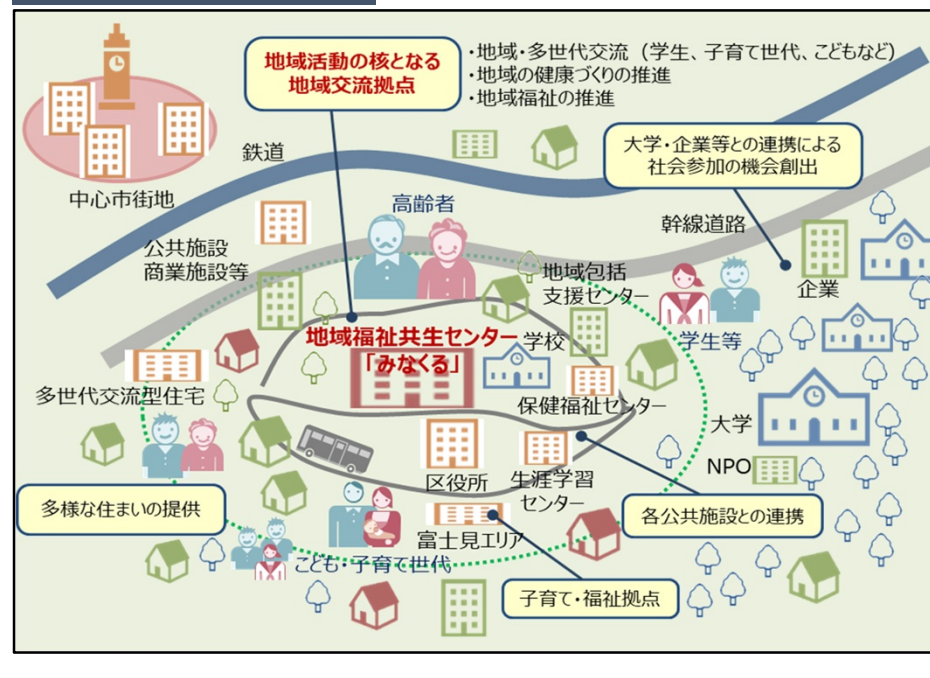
地域活動の核となる
地域交流拠点

・地域・多世代交流（学生、子育て世代、こどもなど）
・地域の健康づくりの推進
・地域福祉の推進

大学・企業等との連携による
社会参加の機会創出

中心市街地

鉄道

高齢者

幹線道路

公共施設
商業施設等

地域包括
支援センター

企業

地域福祉共生センター
「みなくる」

学校

学生等

多世代交流型住宅

保健福祉センター

大学

NPO

区役所

生涯学習
センター

多様な住まいの提供

各公共施設との連携

富士見エリア

こども・子育て世代

子育て・福祉拠点